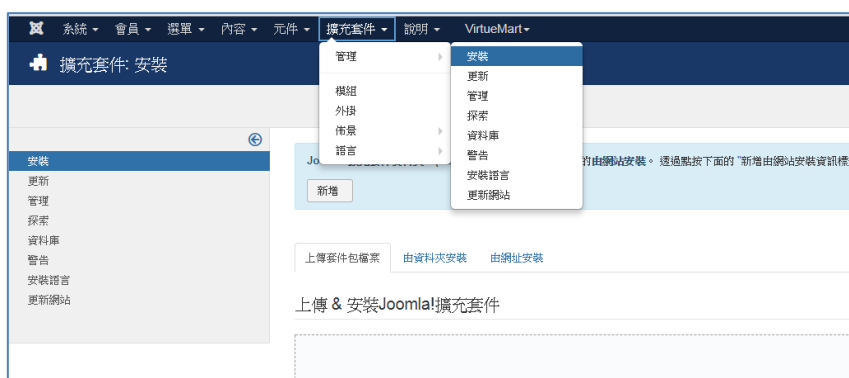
系統 ▾ 會員 ▾ 選單 ▾ 內容 ▾ 元件 ▾ 擴充套件 ▾ 說明 ▾ VirtueMart ▾

擴充套件: 安裝

管理
模組
外掛
佈景
語言

安裝
更新
管理
探索
資料庫
警告
安裝語言
更新網站

安裝
更新
管理
探索
資料庫
警告
安裝語言
更新網站

Joo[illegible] 的由網站安裝。 透過點按下面的 "新增由網站安裝資訊標

新增

上傳套件包檔案 由資料夾安裝 由網址安裝

上傳 & 安裝Joomla!擴充套件